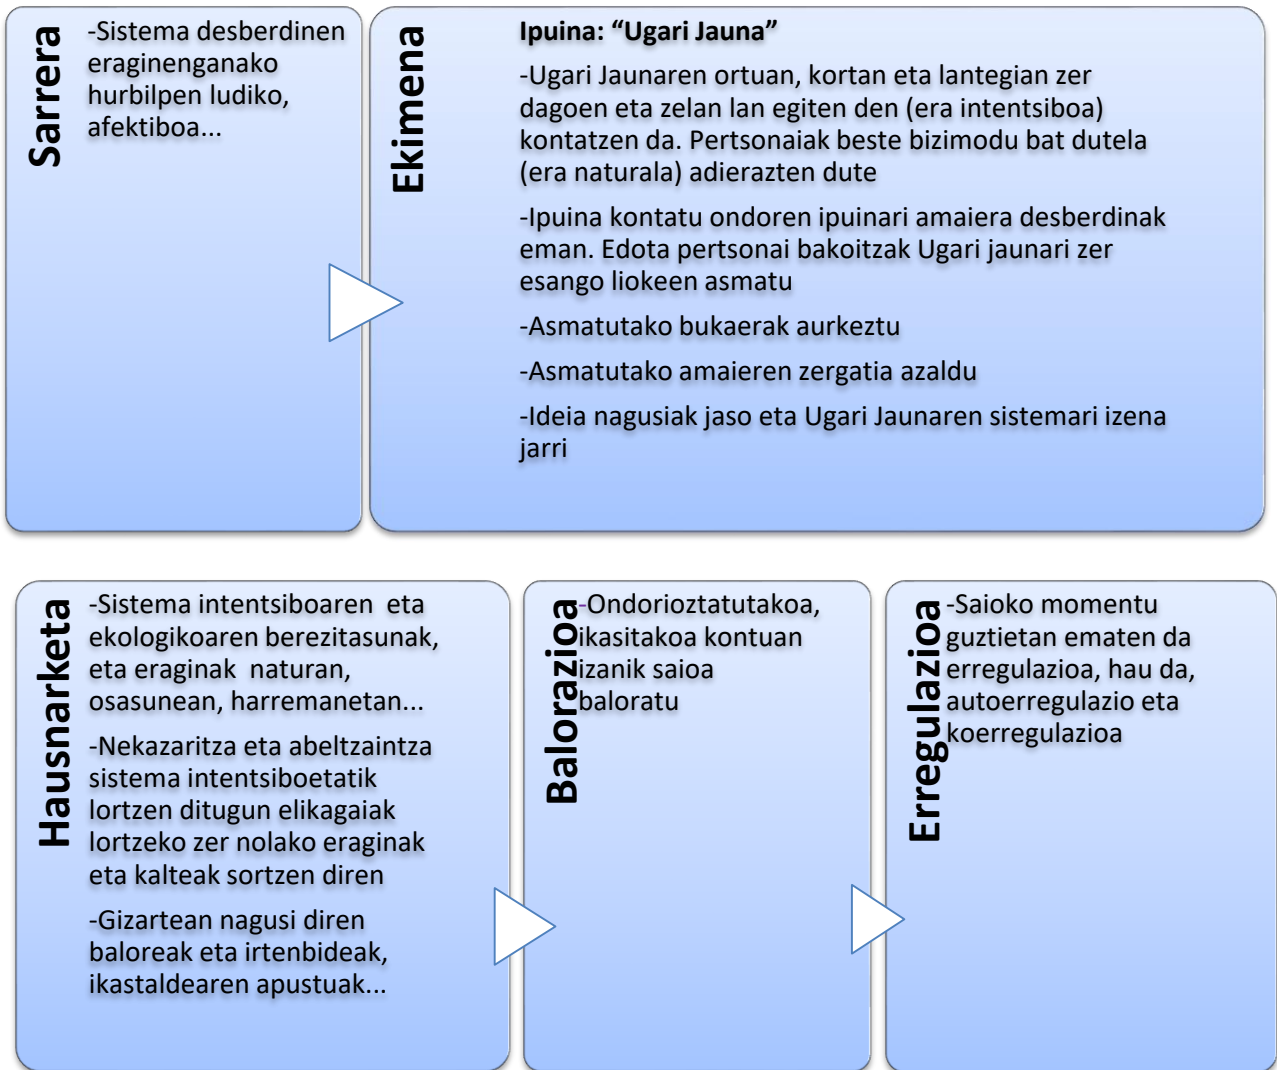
Sarrera

-Sistema desberdinen eraginenganako hurbilpen ludiko, afektiboa...

Ekimena

Ipuina: “Ugari Jauna”

-Ugari Jaunaren ortuan, kortan eta lantegian zer dagoen eta zelan lan egiten den (era intentsiboa) kontatzen da. Pertsonaiak beste bizimodu bat dutela (era naturala) adierazten dute

-Ipuina kontatu ondoren ipuinari amaiera desberdinak eman. Edota pertsonai bakoitzak Ugari jaunari zer esango liokeen asmatu

-Asmatutako bukaerak aurkeztu

-Asmatutako amaieren zergatia azaldu

-Ideia nagusiak jaso eta Ugari Jaunaren sistemari izena jarri

Hausnarketa

-Sistema intentsiboaren eta ekologikoaren berezitasunak, eta eraginak naturan, osasunean, harremanetan...

-Nekazaritza eta abeltzaintza sistema intentsiboetatik lortzen ditugun elikagaiak lortzeko zer nolako eraginak eta kalteak sortzen diren

-Gizartean nagusi diren baloreak eta irtenbideak, ikastaldearen apustuak...

Balorazioa

-Ondorioztatutakoa, ikasitakoa kontuan izanik saioa baloratu

Erregulazioa

-Saioko momentu guztietan ematen da erregulazioa, hau da, autoerregulazio eta koerregulazioa